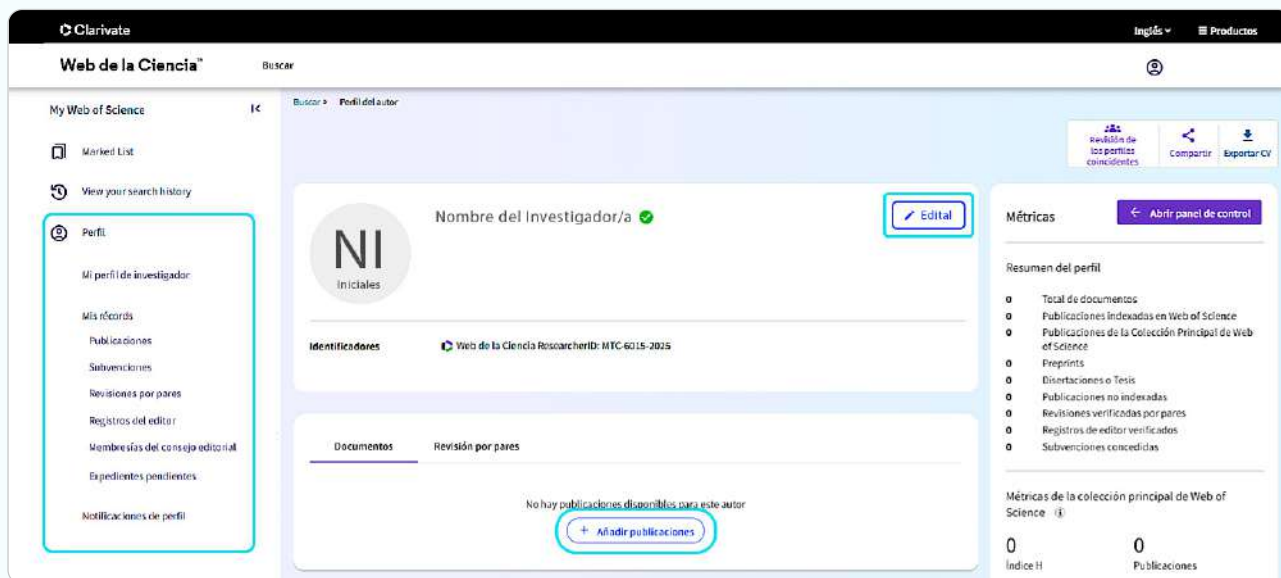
Clarivate

Inglés ▾ Productos

Web de la Ciencia™ Buscar

My Web of Science

Marked List

View your search history

Perfil

Mi perfil de investigador

Mis récords

Publicaciones

Subvenciones

Revisiones por pares

Registros del editor

Membresías del consejo editorial

Expedientes pendientes

Notificaciones de perfil

Buscar > Perfil del autor

Revisión de los perfiles coincidentes

Compartir

Exportar CV

NI
Iniciales

Nombre del Investigador/a

Editat

Identificadores

Web de la Ciencia ResearcherID: MTC-6015-2025

Documentos

Revisión por pares

No hay publicaciones disponibles para este autor

+ Añadir publicaciones

Métricas

Abrir panel de control

Resumen del perfil

0 Total de documentos
0 Publicaciones indexadas en Web of Science
0 Publicaciones de la Colección Principal de Web of Science
0 Preprints
0 Disertaciones o Tesis
0 Publicaciones no indexadas
0 Revisiones verificadas por pares
0 Registros de editor verificados
0 Subvenciones concedidas

Métricas de la colección principal de Web of Science

0
Índice H

0
Publicaciones